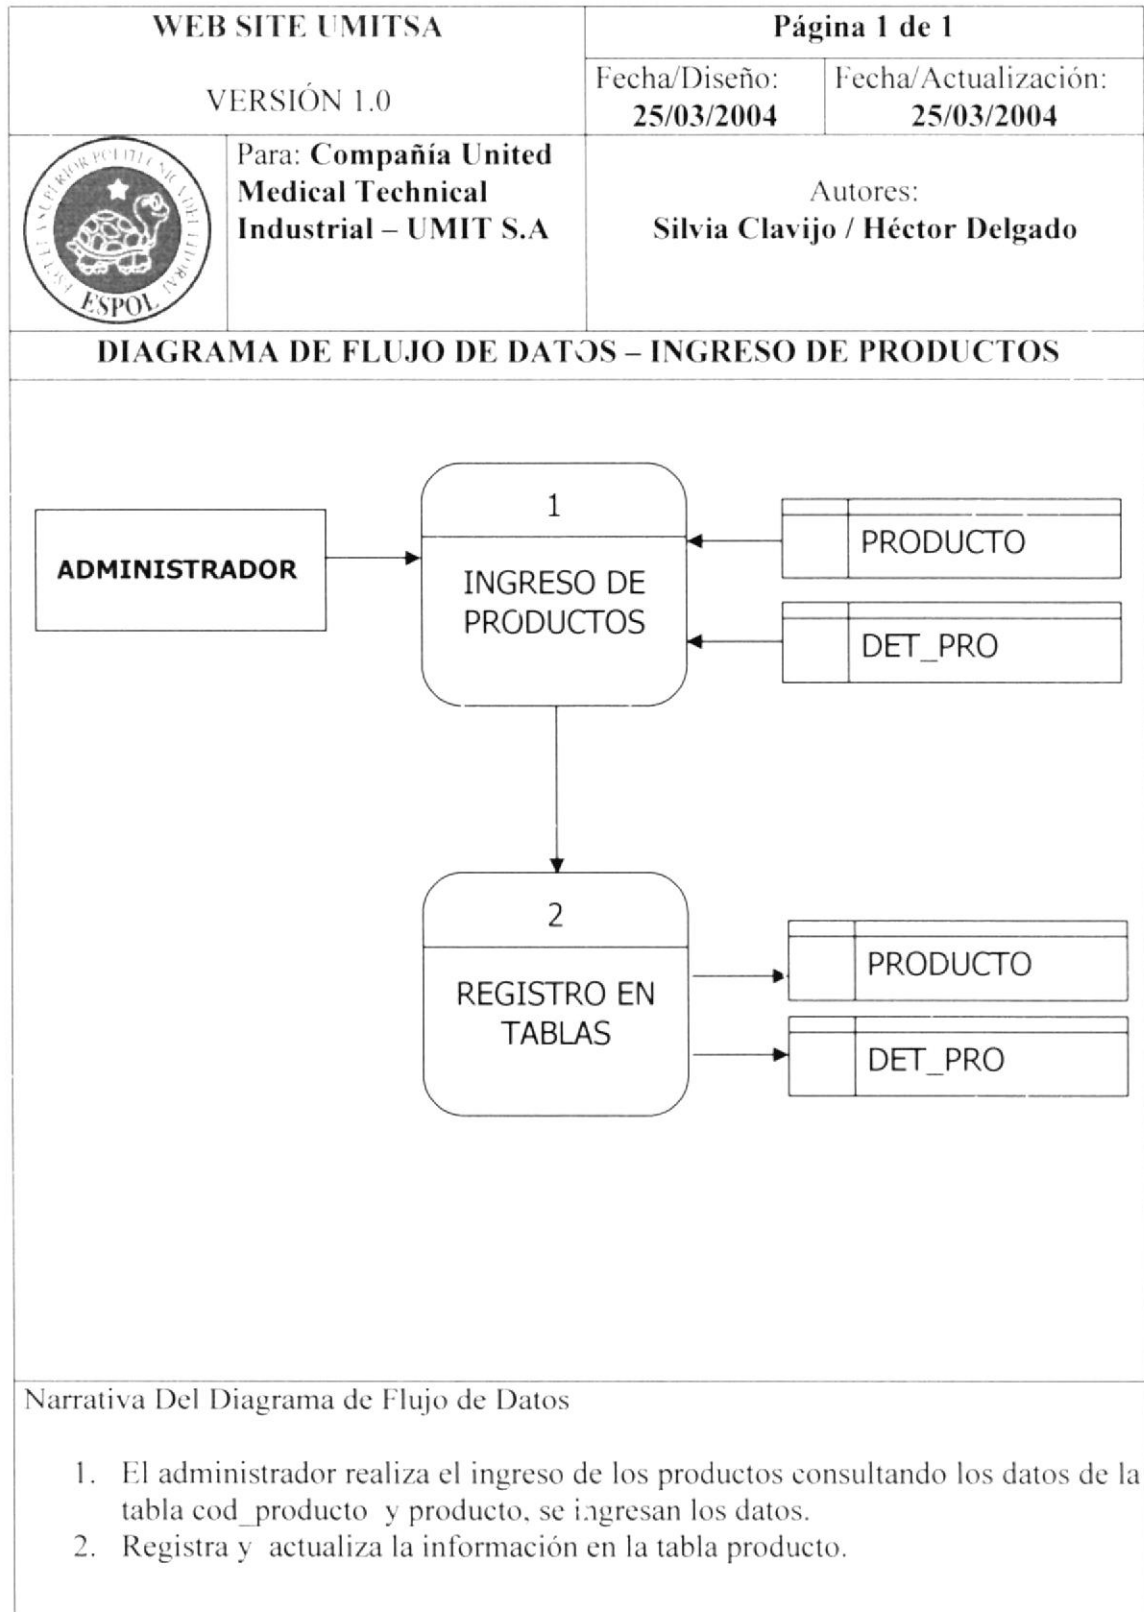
| WEB SITE UMITSA<br><br>VERSIÓN 1.0 | | Página 1 de 1 | |
|---|---|---|---|
| | | Fecha/Diseño: **25/03/2004** | Fecha/Actualización: **25/03/2004** |
| ESPOL | Para: **Compañía United Medical Technical Industrial – UMIT S.A** | Autores: **Silvia Clavijo / Héctor Delgado** | |

**DIAGRAMA DE FLUJO DE DATOS – INGRESO DE PRODUCTOS**

ADMINISTRADOR

1
INGRESO DE PRODUCTOS

PRODUCTO

DET_PRO

2
REGISTRO EN TABLAS

PRODUCTO

DET_PRO

Narrativa Del Diagrama de Flujo de Datos

1. El administrador realiza el ingreso de los productos consultando los datos de la tabla cod_producto y producto, se ingresan los datos.
2. Registra y actualiza la información en la tabla producto.